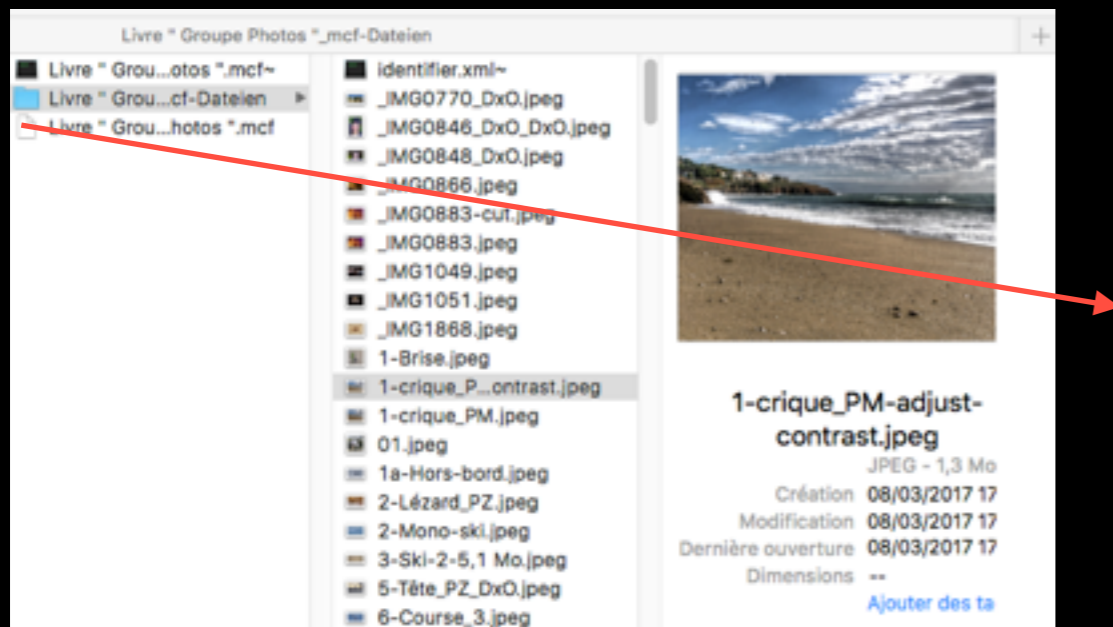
Livre " Groupe Photos "_mcf-Dateien

Livre " Grou...otos ".mcf~
Livre " Grou...cf-Dateien
Livre " Grou...hotos ".mcf

identifier.xml~
_IMG0770_DxO.jpeg
_IMG0846_DxO_DxO.jpeg
_IMG0848_DxO.jpeg
_IMG0866.jpeg
_IMG0883-cut.jpeg
_IMG0883.jpeg
_IMG1049.jpeg
_IMG1051.jpeg
_IMG1868.jpeg
1-Brise.jpeg
1-crique_P...ontrast.jpeg
1-crique_PM.jpeg
01.jpeg
1a-Hors-bord.jpeg
2-Lézard_PZ.jpeg
2-Mono-ski.jpeg
3-Ski-2-5,1 Mo.jpeg
5-Tête_PZ_DxO.jpeg
6-Course_3.jpeg

1-crique_PM-adjust-contrast.jpeg
JPEG - 1,3 Mo
Création 08/03/2017 17
Modification 08/03/2017 17
Dernière ouverture 08/03/2017 17
Dimensions --
Ajouter des ta